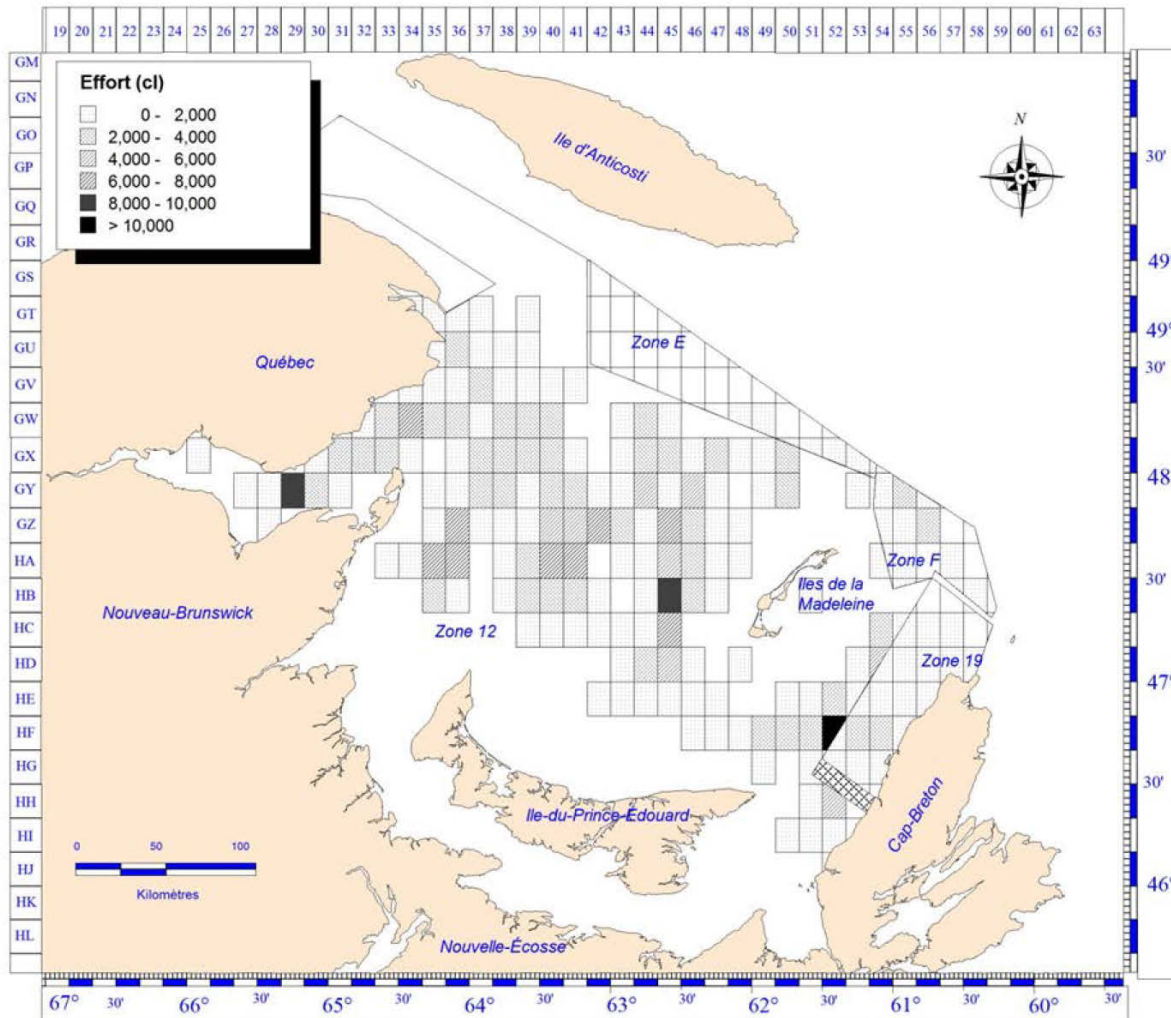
19 20 21 22 23 24 25 26 27 28 29 30 31 32 33 34 35 36 37 38 39 40 41 42 43 44 45 46 47 48 49 50 51 52 53 54 55 56 57 58 59 60 61 62 63

GM
GN
GO
GP
GQ
GR
GS
GT
GU
GV
GW
GX
GY
GZ
HA
HB
HC
HD
HE
HF
HG
HH
HI
HJ
HK
HL

Effort (cl)
0 - 2,000
2,000 - 4,000
4,000 - 6,000
6,000 - 8,000
8,000 - 10,000
> 10,000

N

Ile d'Anticosti

Québec

Zone E

Nouveau-Brunswick

Zone 12

Iles de la Madeleine

Zone F

Zone 19

Ile-du-Prince-Édouard

Cap-Breton

Nouvelle-Écosse

0 50 100
Kilomètres

67° 30' 66° 30' 65° 30' 64° 30' 63° 30' 62° 30' 61° 30' 60° 30'

30'
49
49
30'
48
30'
47
30'
46